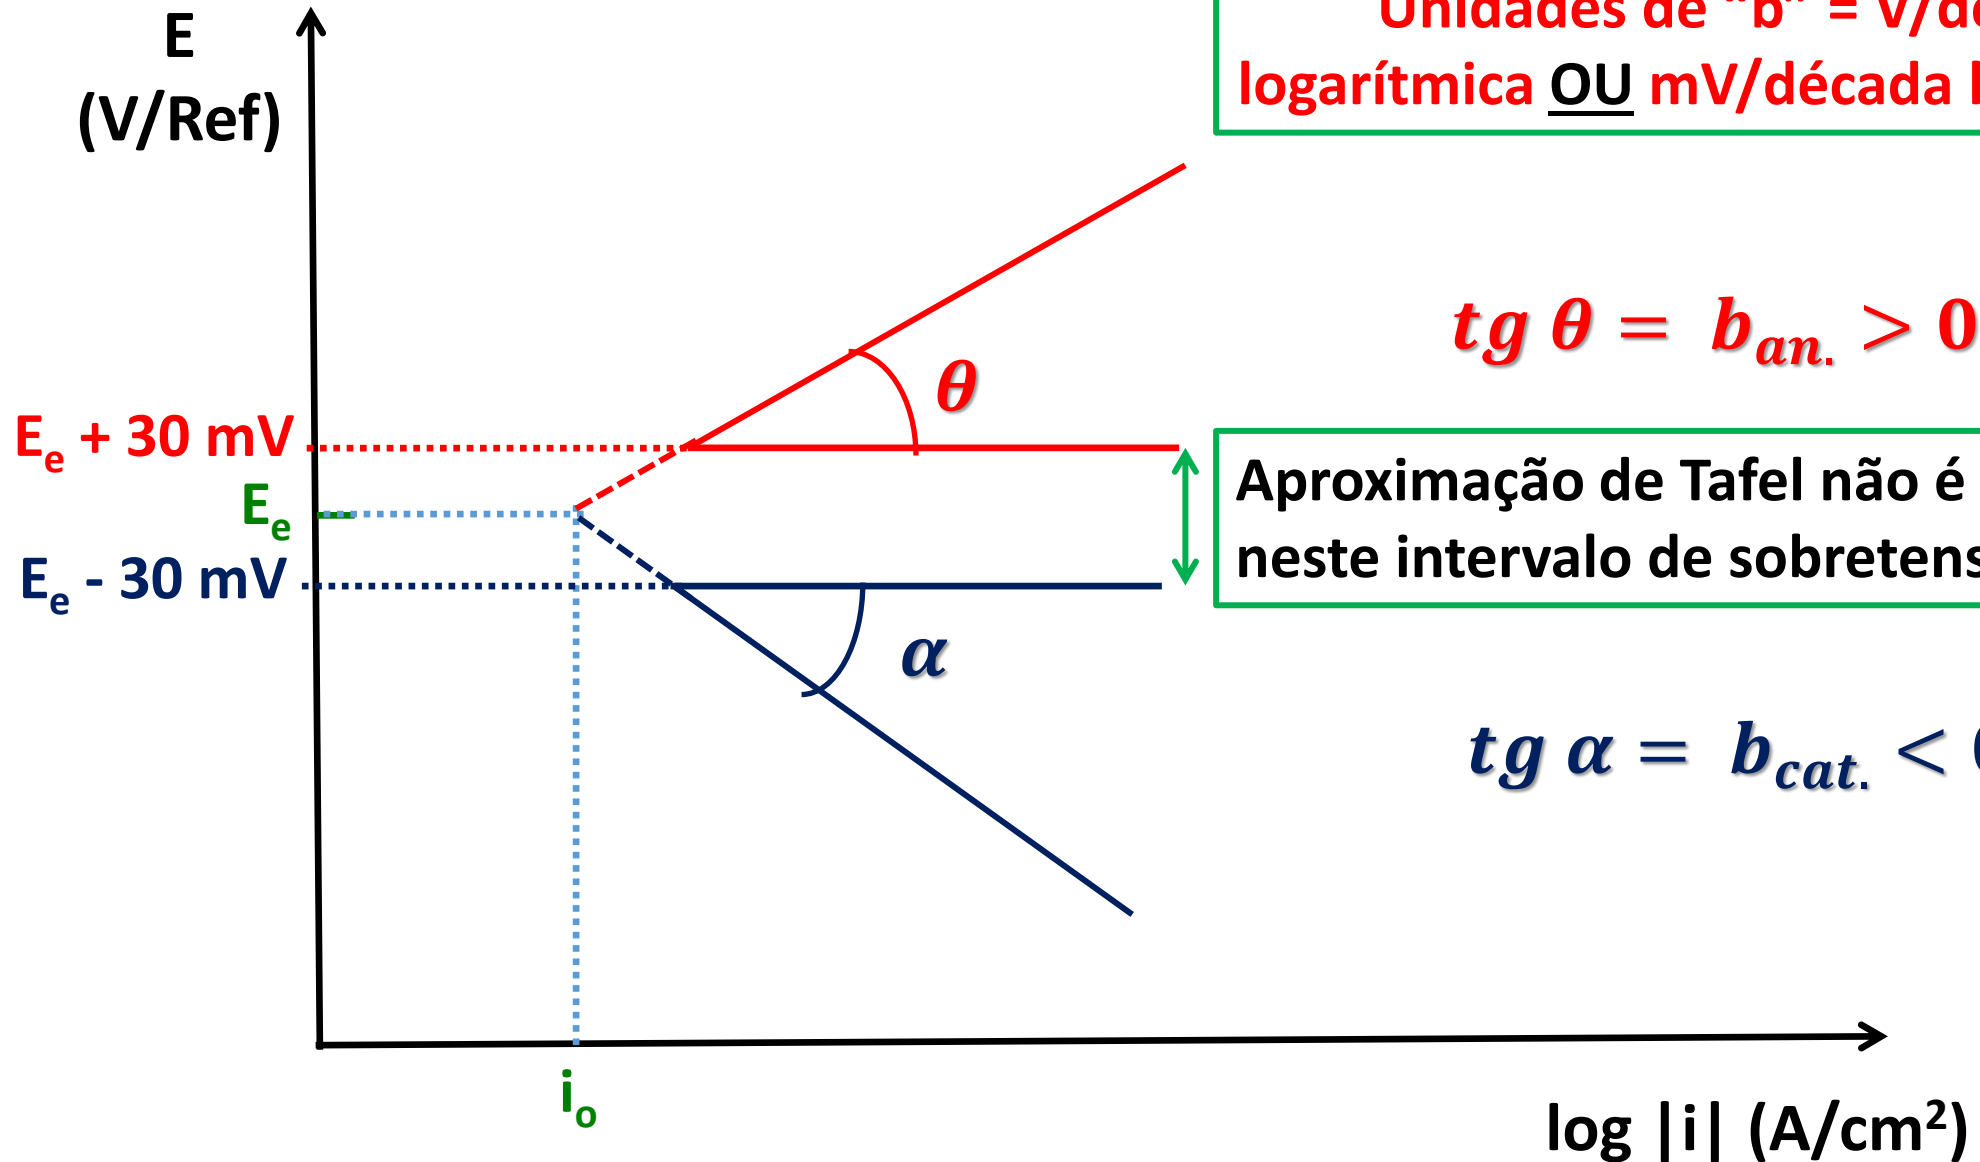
E
(V/Ref)

Unidades de "b" = V/d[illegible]
logarítmica OU mV/década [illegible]

$tg\,\theta = b_{an.} > 0$

$\theta$

$E_e$ + 30 mV

$E_e$

$E_e$ - 30 mV

Aproximação de Tafel não é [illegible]
neste intervalo de sobreten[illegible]

$\alpha$

$tg\,\alpha = b_{cat.} <$ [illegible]

$i_o$

log |i| (A/cm²)